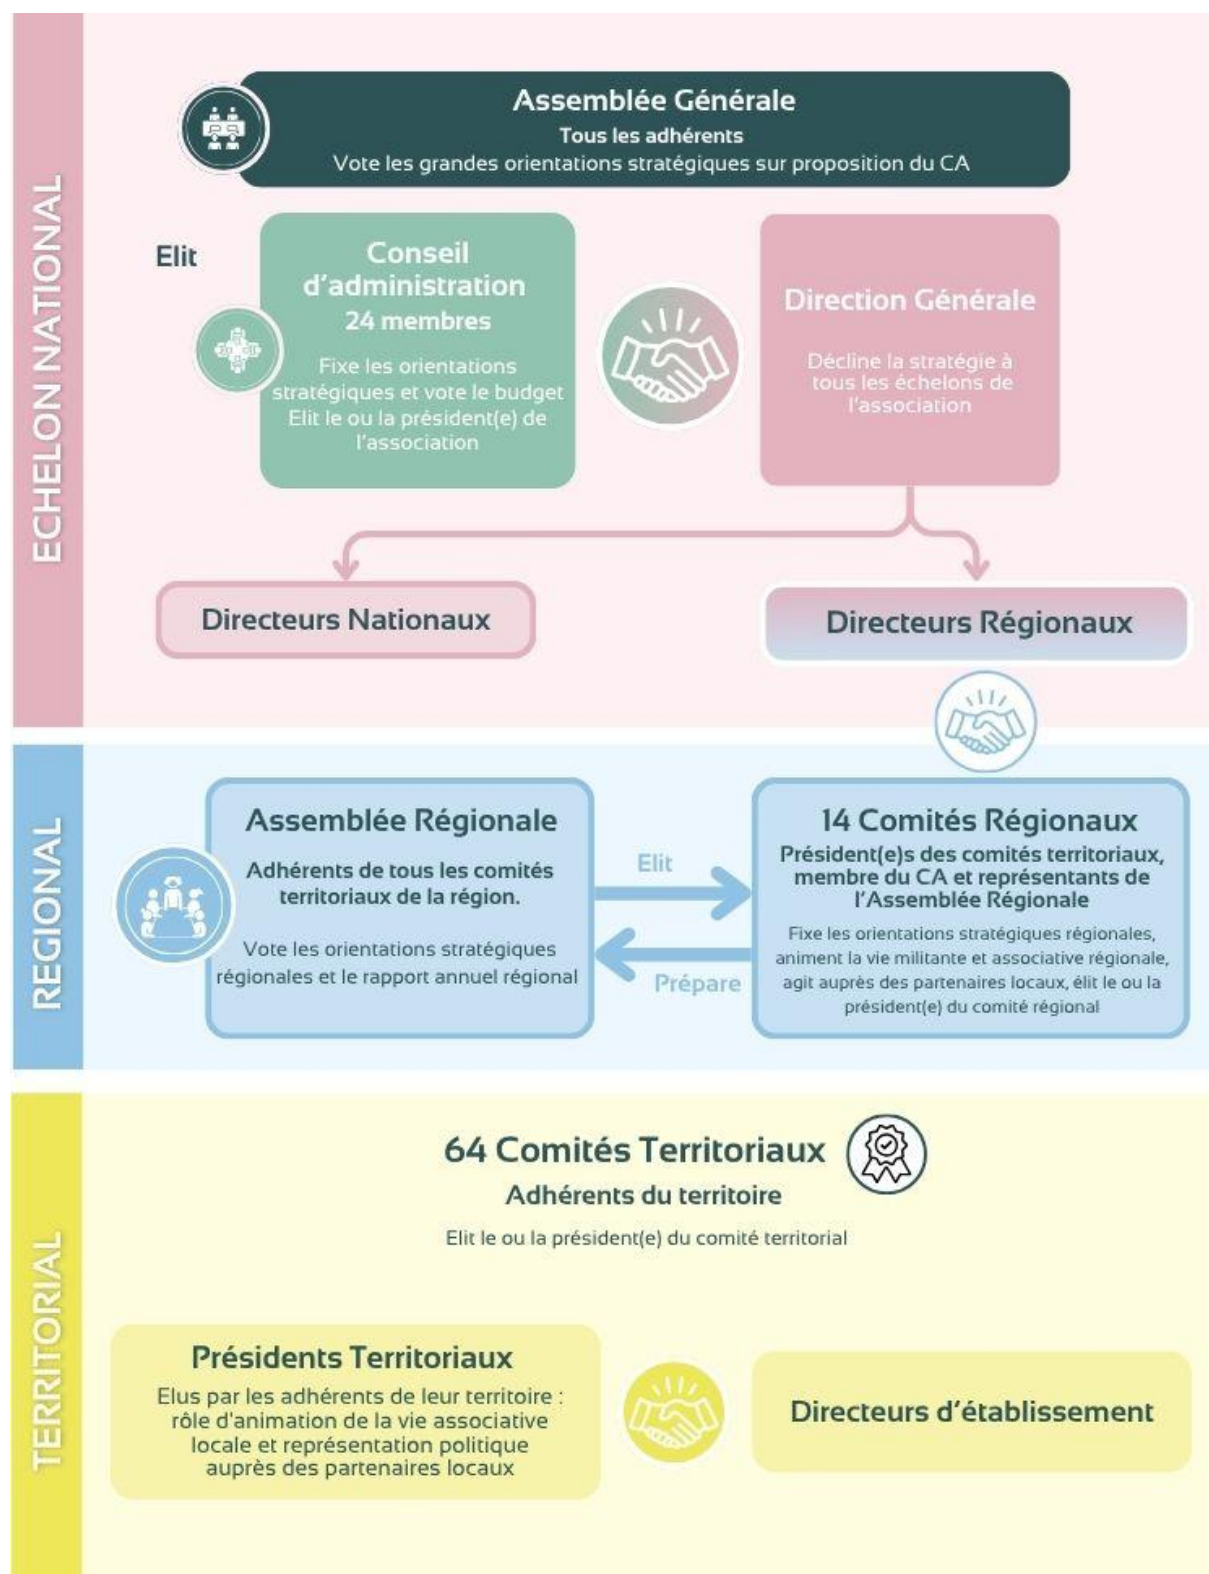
ECHELON NATIONAL

Assemblée Générale
Tous les adhérents
Vote les grandes orientations stratégiques sur proposition du CA

Elit

Conseil d'administration
24 membres
Fixe les orientations stratégiques et vote le budget
Elit le ou la président(e) de l'association

Direction Générale
Décline la stratégie à tous les échelons de l'association

Directeurs Nationaux

Directeurs Régionaux

REGIONAL

Assemblée Régionale
Adhérents de tous les comités territoriaux de la région.
Vote les orientations stratégiques régionales et le rapport annuel régional

Elit

Prépare

14 Comités Régionaux
Président(e)s des comités territoriaux, membre du CA et représentants de l'Assemblée Régionale
Fixe les orientations stratégiques régionales, anime la vie militante et associative régionale, agit auprès des partenaires locaux, élit le ou la président(e) du comité régional

TERRITORIAL

64 Comités Territoriaux
Adhérents du territoire
Elit le ou la président(e) du comité territorial

Présidents Territoriaux
Elus par les adhérents de leur territoire : rôle d'animation de la vie associative locale et représentation politique auprès des partenaires locaux

Directeurs d'établissement